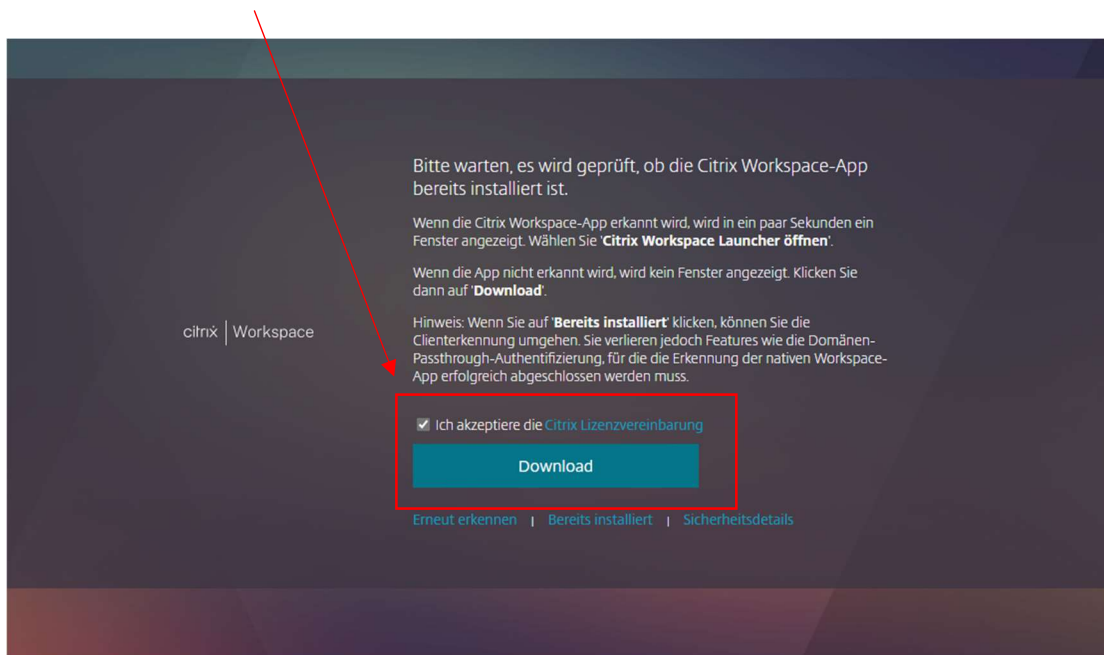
citrix | Workspace

Bitte warten, es wird geprüft, ob die Citrix Workspace-App bereits installiert ist.

Wenn die Citrix Workspace-App erkannt wird, wird in ein paar Sekunden ein Fenster angezeigt. Wählen Sie '**Citrix Workspace Launcher öffnen**'.

Wenn die App nicht erkannt wird, wird kein Fenster angezeigt. Klicken Sie dann auf '**Download**'.

Hinweis: Wenn Sie auf '**Bereits installiert**' klicken, können Sie die Clienterkennung umgehen. Sie verlieren jedoch Features wie die Domänen-Passthrough-Authentifizierung, für die die Erkennung der nativen Workspace-App erfolgreich abgeschlossen werden muss.

Ich akzeptiere die Citrix Lizenzvereinbarung

Download

Erneut erkennen | Bereits installiert | Sicherheitsdetails